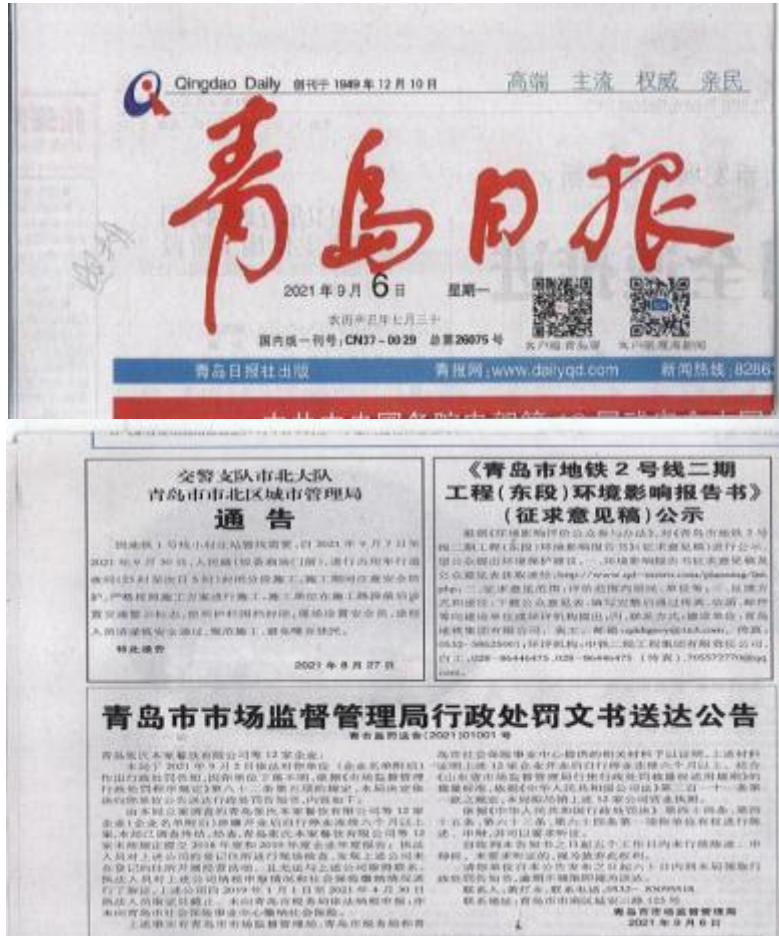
Qingdao Daily 创刊于 1949 年 12 月 10 日

高端 主流 权威 亲民

青島日報

2021 年 9 月 6 日 星期一

农历辛丑年七月三十

国内统一刊号：CN37－0029 总第26075号

客户端 青岛观 客户端 观海新闻

青岛日报社出版 青报网：www.dailyqd.com 新闻热线：8286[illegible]

交警支队市北大队
青岛市市北区城市管理局
通 告

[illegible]

特此通告

2021 年 8 月 27 日

《青岛市地铁 2 号线二期工程（东段）环境影响报告书》（征求意见稿）公示

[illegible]

青岛市市场监督管理局行政处罚文书送达公告

青市监罚送告〔2021〕01001 号

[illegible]

青岛市市场监督管理局
2021 年 9 月 6 日